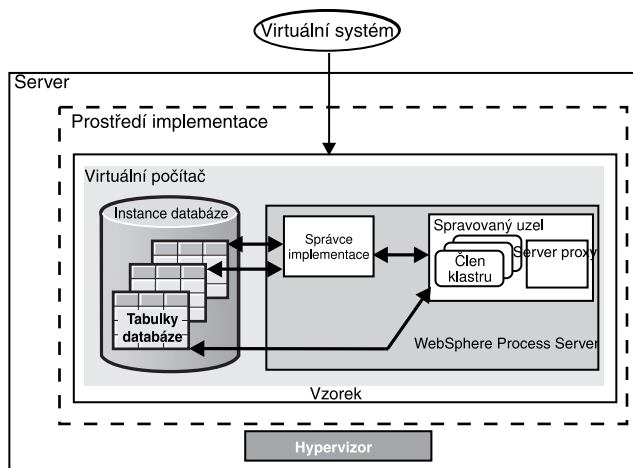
Virtuální systém

Server

Prostředí implementace

Virtuální počítač

Instance databáze

Tabulky databáze

Správce implementace

Spravovaný uzel

Člen klastru

Server proxy

WebSphere Process Server

Vzorek

Hypervizor